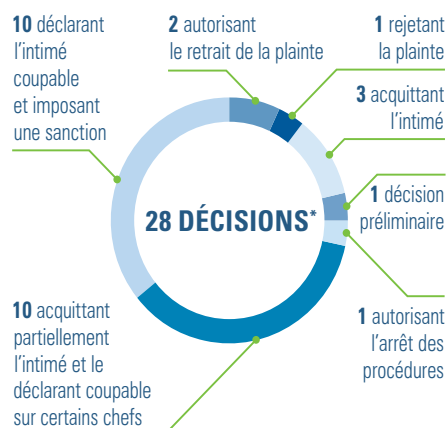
**10** déclarant l'intimé coupable et imposant une sanction

**2** autorisant le retrait de la plainte

**1** rejetant la plainte

**3** acquittant l'intimé

**28 DÉCISIONS***

**1** décision préliminaire

**1** autorisant l'arrêt des procédures

**10** acquittant partiellement l'intimé et le déclarant coupable sur certains chefs